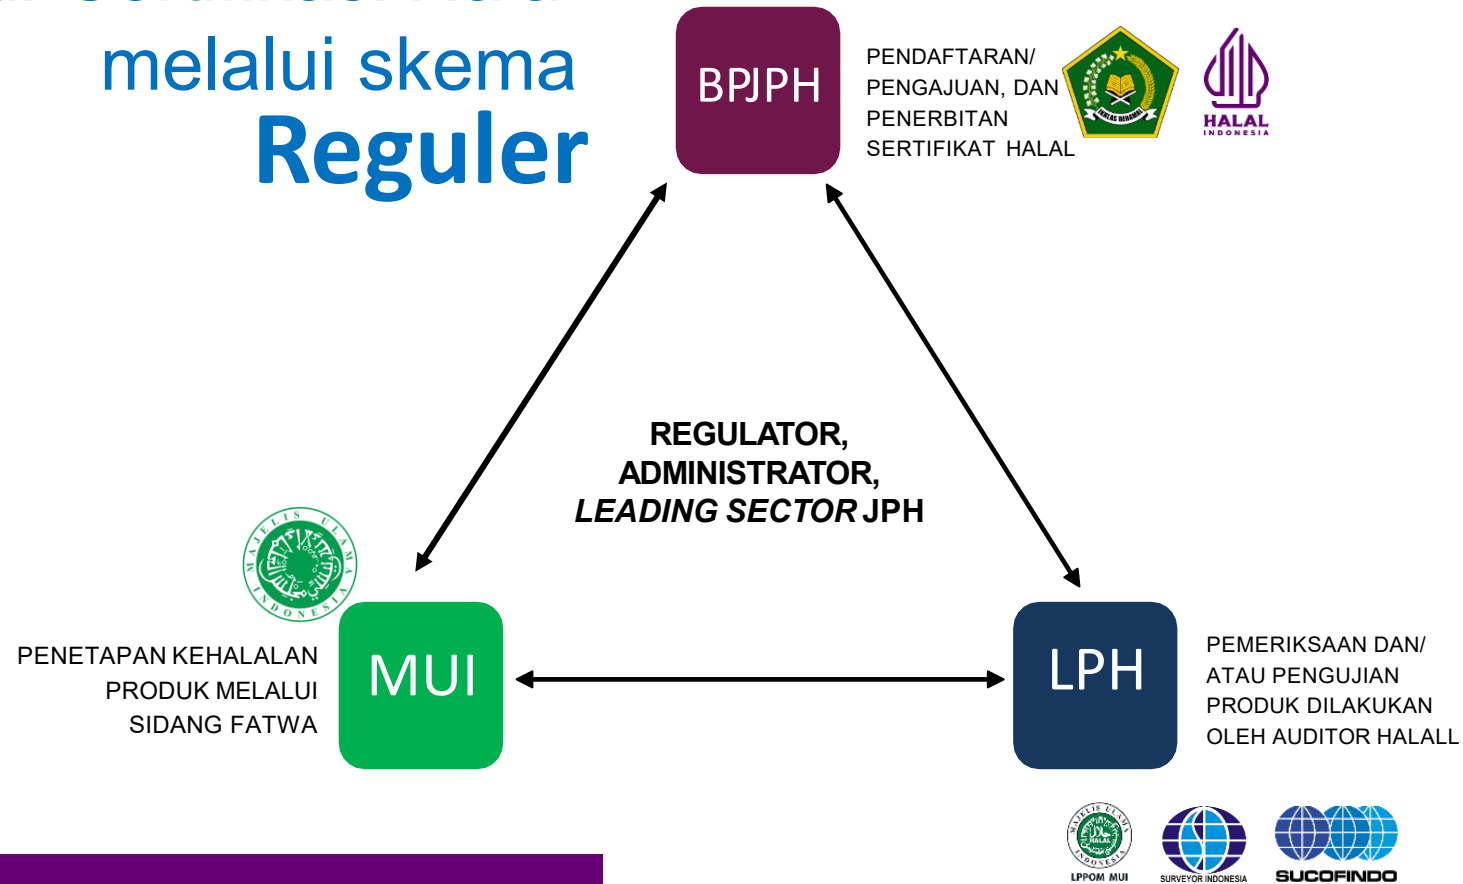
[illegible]

melalui skema Reguler

BPJPH

PENDAFTARAN/ PENGAJUAN, DAN PENERBITAN SERTIFIKAT HALAL

IKHLAS BERAMAL

HALAL INDONESIA

REGULATOR, ADMINISTRATOR, *LEADING SECTOR* JPH

MAJELIS ULAMA INDONESIA

PENETAPAN KEHALALAN PRODUK MELALUI SIDANG FATWA

MUI

LPH

PEMERIKSAAN DAN/ ATAU PENGUJIAN PRODUK DILAKUKAN OLEH AUDITOR HALALL

LPPOM MUI

SURVEYOR INDONESIA

SUCOFINDO